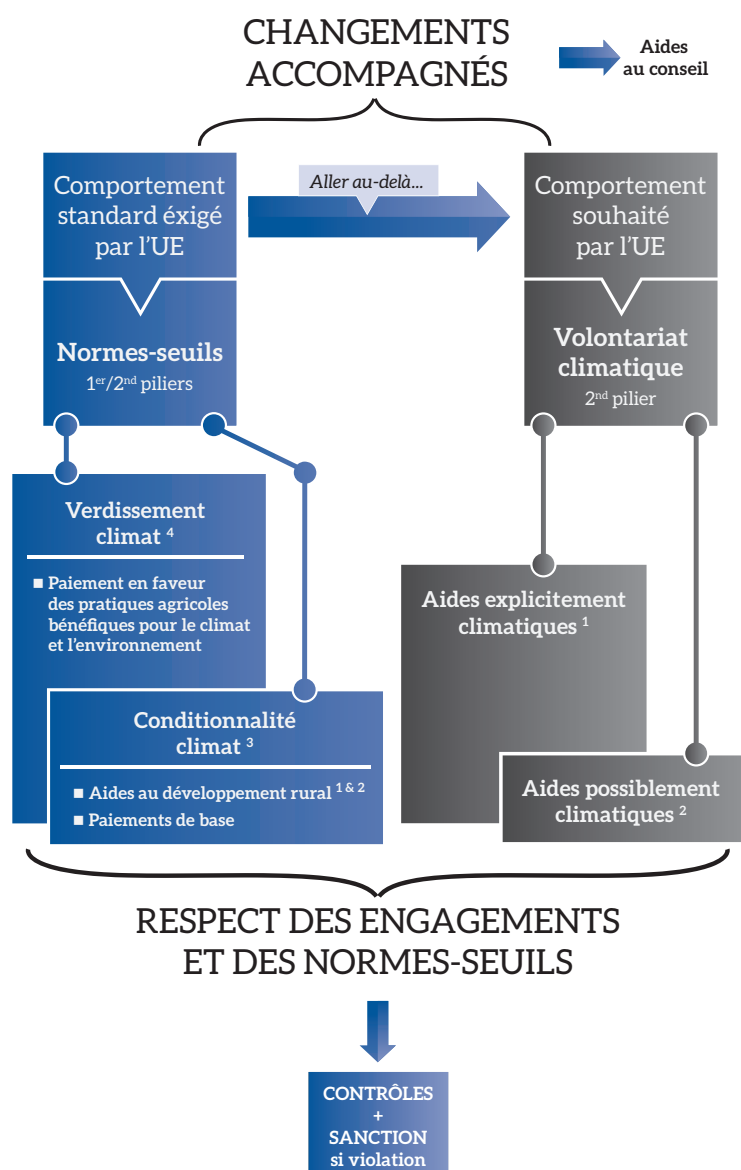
CHANGEMENTS ACCOMPAGNÉS

Aides au conseil

Comportement standard éxigé par l'UE

Aller au-delà...

Comportement souhaité par l'UE

Normes-seuils
$1^{er}/2^{nd}$ piliers

Volontariat climatique
$2^{nd}$ pilier

Verdissement climat $^{4}$

■ Paiement en faveur des pratiques agricoles bénéfiques pour le climat et l'environnement

Conditionnalité climat $^{3}$

■ Aides au développement rural $^{1 \& 2}$
■ Paiements de base

Aides explicitement climatiques $^{1}$

Aides possiblement climatiques $^{2}$

RESPECT DES ENGAGEMENTS ET DES NORMES-SEUILS

CONTRÔLES
+
SANCTION si violation